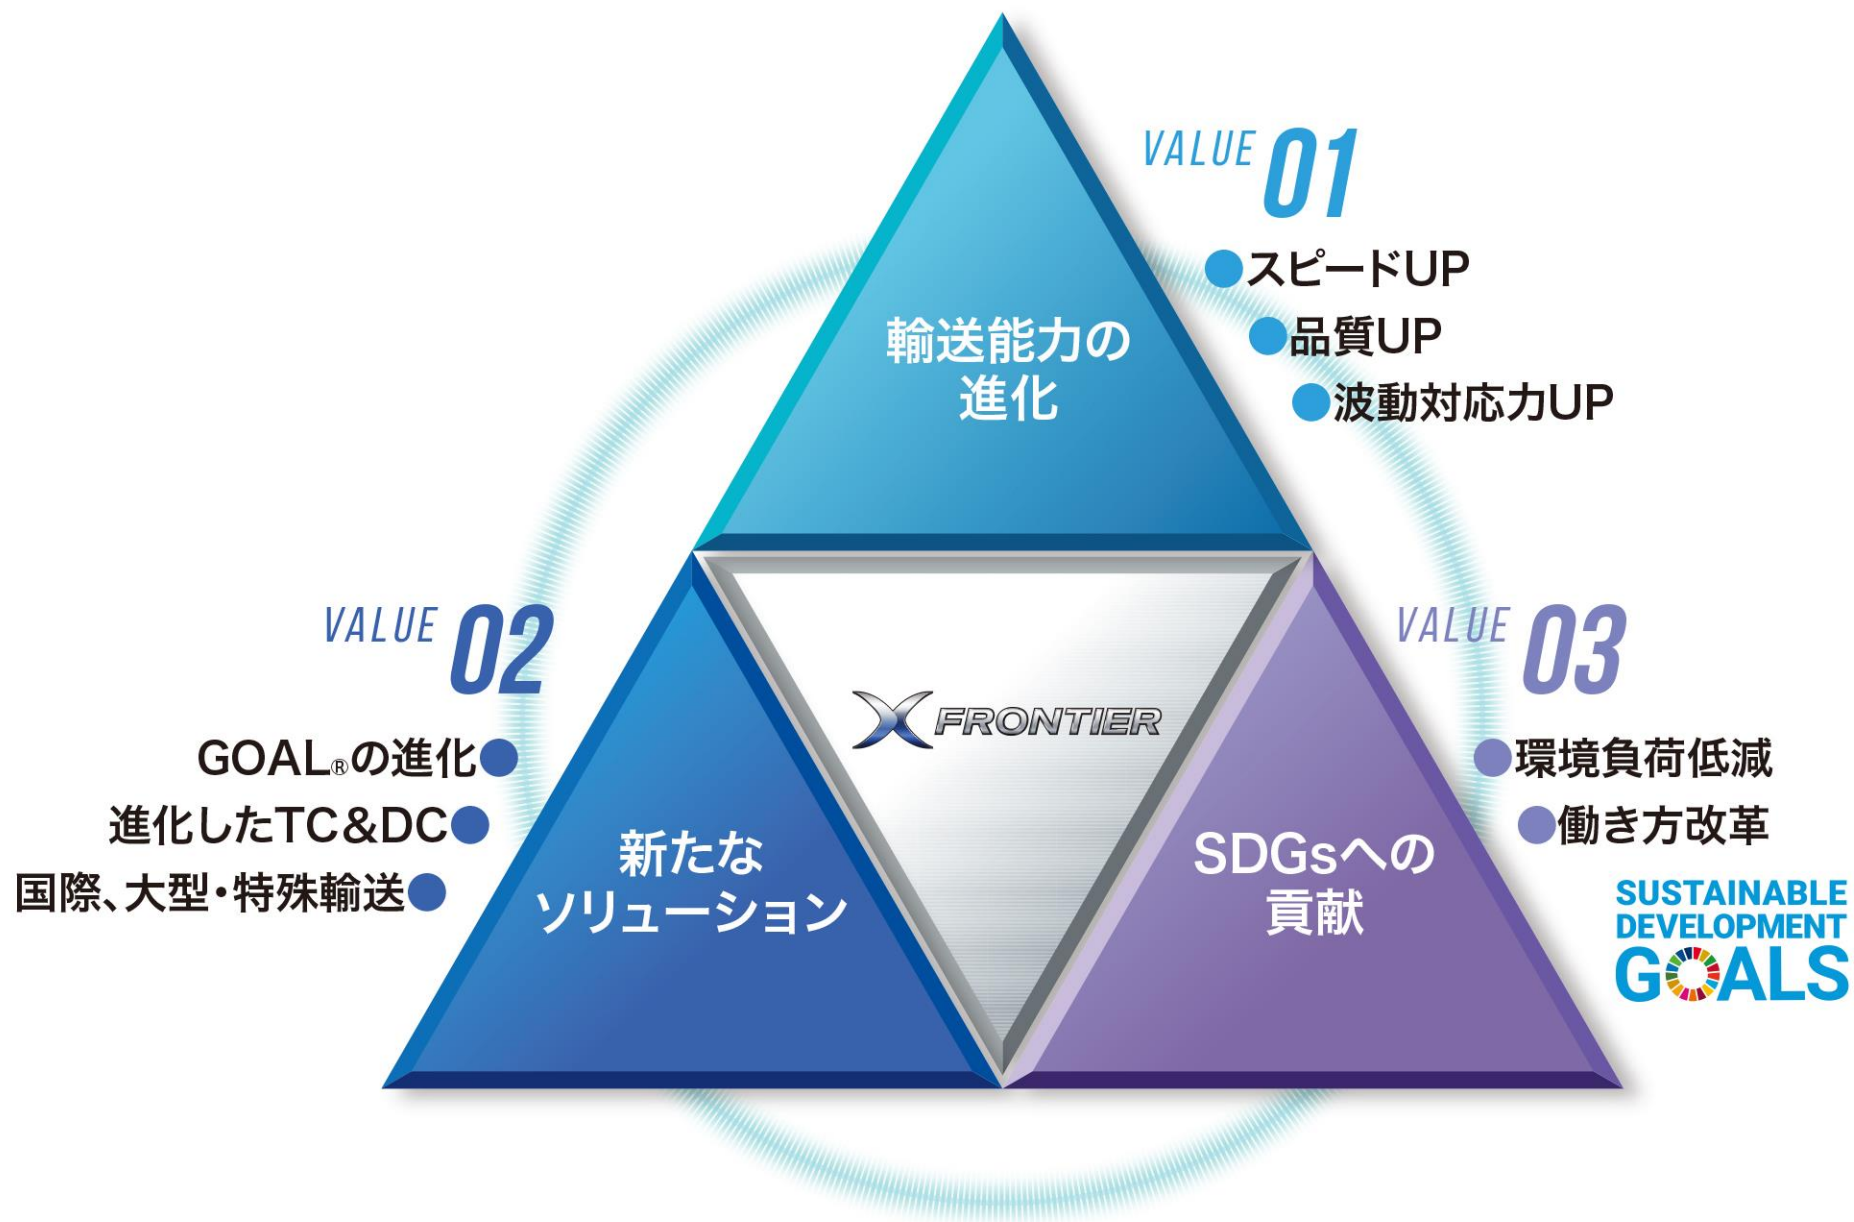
VALUE 01

輸送能力の進化

●スピードUP
●品質UP
●波動対応力UP

VALUE 02

GOAL®の進化●
進化したTC&DC●
国際、大型・特殊輸送●

新たなソリューション

X FRONTIER

VALUE 03

SDGsへの貢献

●環境負荷低減
●働き方改革

SUSTAINABLE DEVELOPMENT GOALS